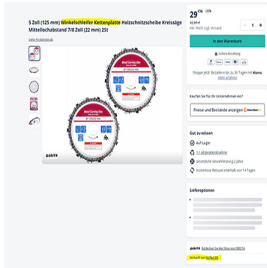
5 Zoll (125 mm) Winkelschleifer Kettenplatte Holzschnitzscheibe Kreissäge Mittellochabstand 7/8 Zoll (22 mm) 25t

29,99

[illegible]

Sicherer Bezahlung

Zeigen jetzt Bezahlen bis zu 30 Tagen mit Klarna.

Kaufen Sie für Ihr Unternehmen ein?

Preise und Rabatte anzeigen

Gut zu wissen

Auf Lager

Lieferoptionen

Verkauft von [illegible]